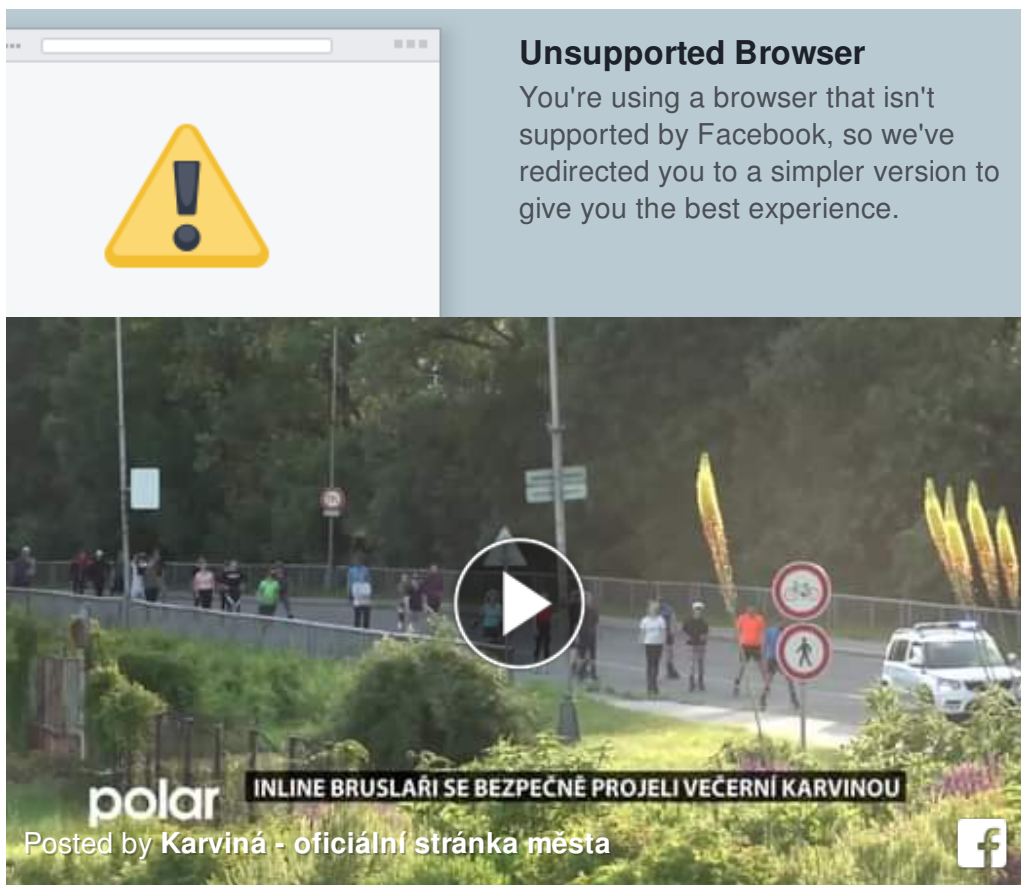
Unsupported Browser

You're using a browser that isn't supported by Facebook, so we've redirected you to a simpler version to give you the best experience.

INLINE BRUSLAŘI SE BEZPEČNĚ PROJELI VEČERNÍ KARVINOU

polar

Posted by Karviná - oficiální stránka města